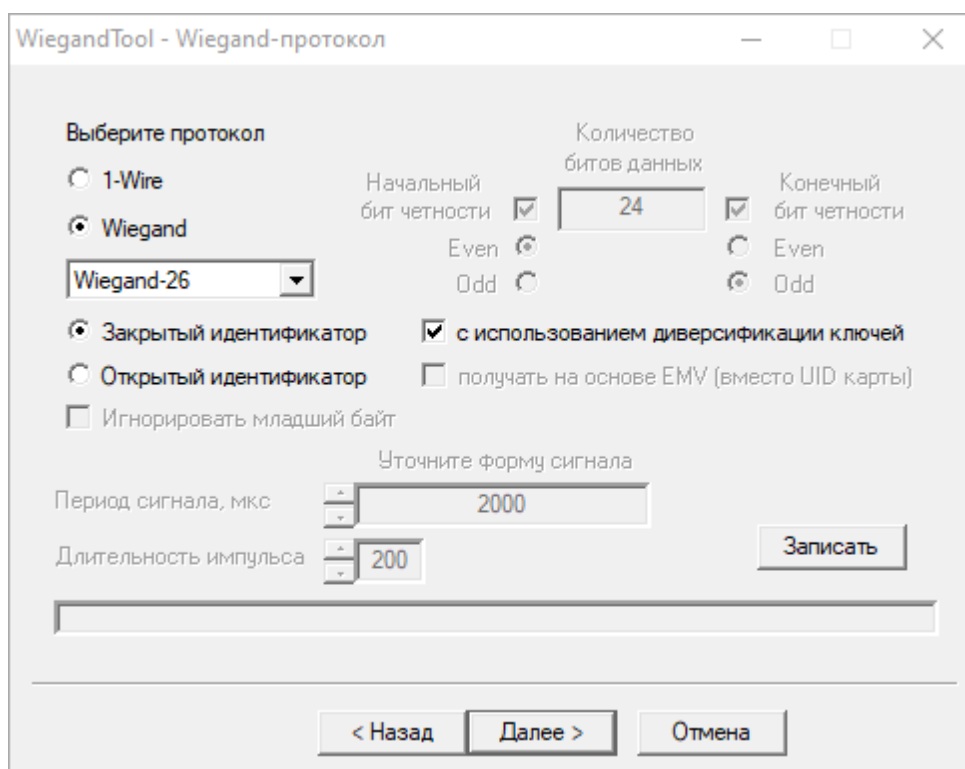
WiegandTool - Wiegand-протокол

Выберите протокол

1-Wire

Wiegand

Wiegand-26

Начальный бит четности

Even

Odd

Количество битов данных

24

Конечный бит четности

Even

Odd

Закрытый идентификатор

Открытый идентификатор

с использованием диверсификации ключей

получать на основе EMV (вместо UID карты)

Игнорировать младший байт

Уточните форму сигнала

Период сигнала, мкс

2000

Длительность импульса

200

Записать

< Назад

Далее >

Отмена